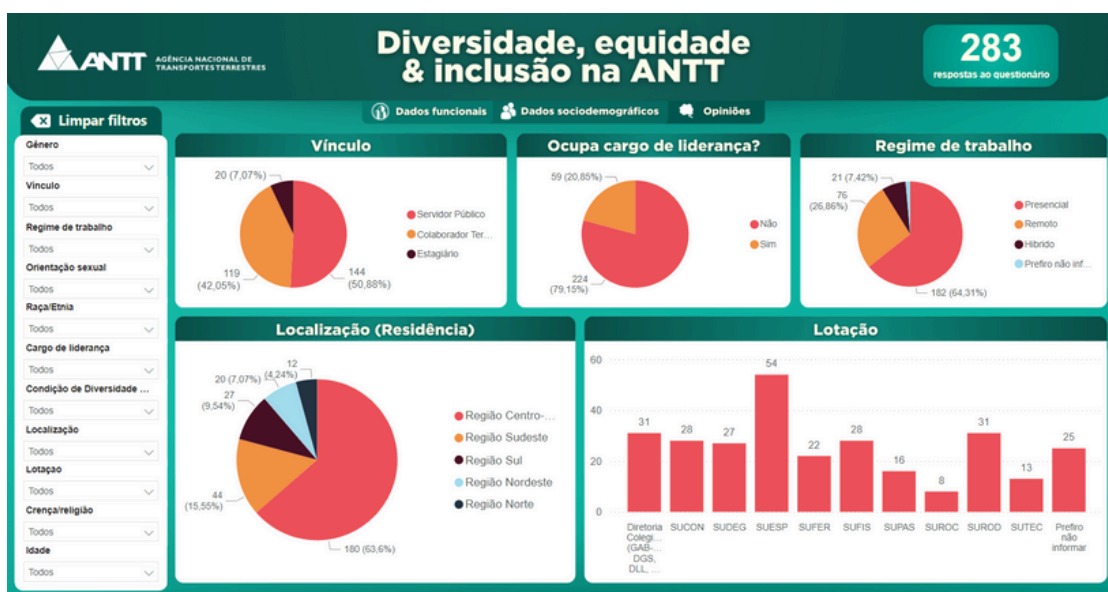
ANTT AGÊNCIA NACIONAL DE TRANSPORTES TERRESTRES

Diversidade, equidade & inclusão na ANTT

283
respostas ao questionário

Limpar filtros

Dados funcionais
Dados sociodemográficos
Opiniões

Gênero
Todos
Vínculo
Todos
Regime de trabalho
Todos
Orientação sexual
Todos
Raça/Etnia
Todos
Cargo de liderança
Todos
Condição de Diversidade ...
Todos
Localização
Todos
Lotaçao
Todos
Crença/religião
Todos
Idade
Todos

Vínculo
20 (7,07%)
119 (42,05%)
144 (50,88%)
Servidor Público
Colaborador Ter...
Estagiário

Ocupa cargo de liderança?
59 (20,85%)
224 (79,15%)
Não
Sim

Regime de trabalho
21 (7,42%)
76 (26,86%)
182 (64,31%)
Presencial
Remoto
Híbrido
Prefiro não inf...

Localização (Residência)
12 (4,24%)
20 (7,07%)
27 (9,54%)
44 (15,55%)
180 (63,6%)
Região Centro-...
Região Sudeste
Região Sul
Região Nordeste
Região Norte

Lotação
60
40
20
0
31 Diretoria Colegi... (GAB-... DGS, DLL, ...
28 SUCON
27 SUDEG
54 SUESP
22 SUFER
28 SUFIS
16 SUPAS
8 SUROC
31 SUROD
13 SUTEC
25 Prefiro não informar